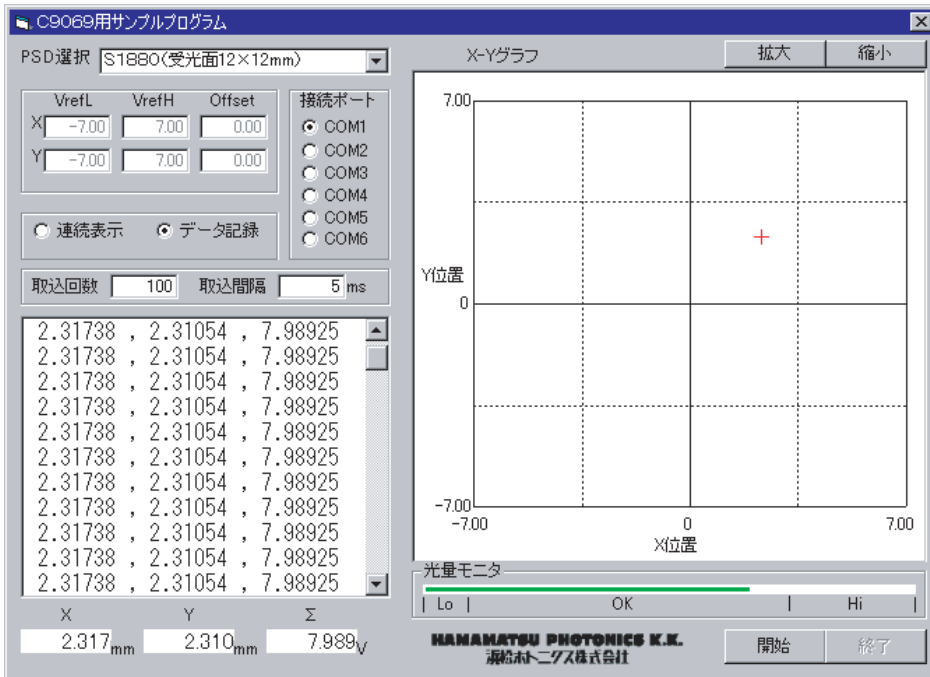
C9069用サンプルプログラム

PSD選択 S1880(受光面12×12mm)

VrefL VrefH Offset
X −7.00 7.00 0.00
Y −7.00 7.00 0.00

接続ポート
COM1
COM2
COM3
COM4
COM5
COM6

連続表示 データ記録

取込回数 100 取込間隔 5 ms

2.31738 , 2.31054 , 7.98925
2.31738 , 2.31054 , 7.98925
2.31738 , 2.31054 , 7.98925
2.31738 , 2.31054 , 7.98925
2.31738 , 2.31054 , 7.98925
2.31738 , 2.31054 , 7.98925
2.31738 , 2.31054 , 7.98925
2.31738 , 2.31054 , 7.98925
2.31738 , 2.31054 , 7.98925
2.31738 , 2.31054 , 7.98925
2.31738 , 2.31054 , 7.98925

X Y Σ
2.317mm 2.310mm 7.989V

X-Yグラフ
拡大 縮小

7.00
Y位置
0
−7.00
−7.00 0 7.00
X位置

光量モニタ
| Lo | OK | Hi |

HAMAMATSU PHOTONICS K.K.
浜松ホトニクス株式会社

開始 終了